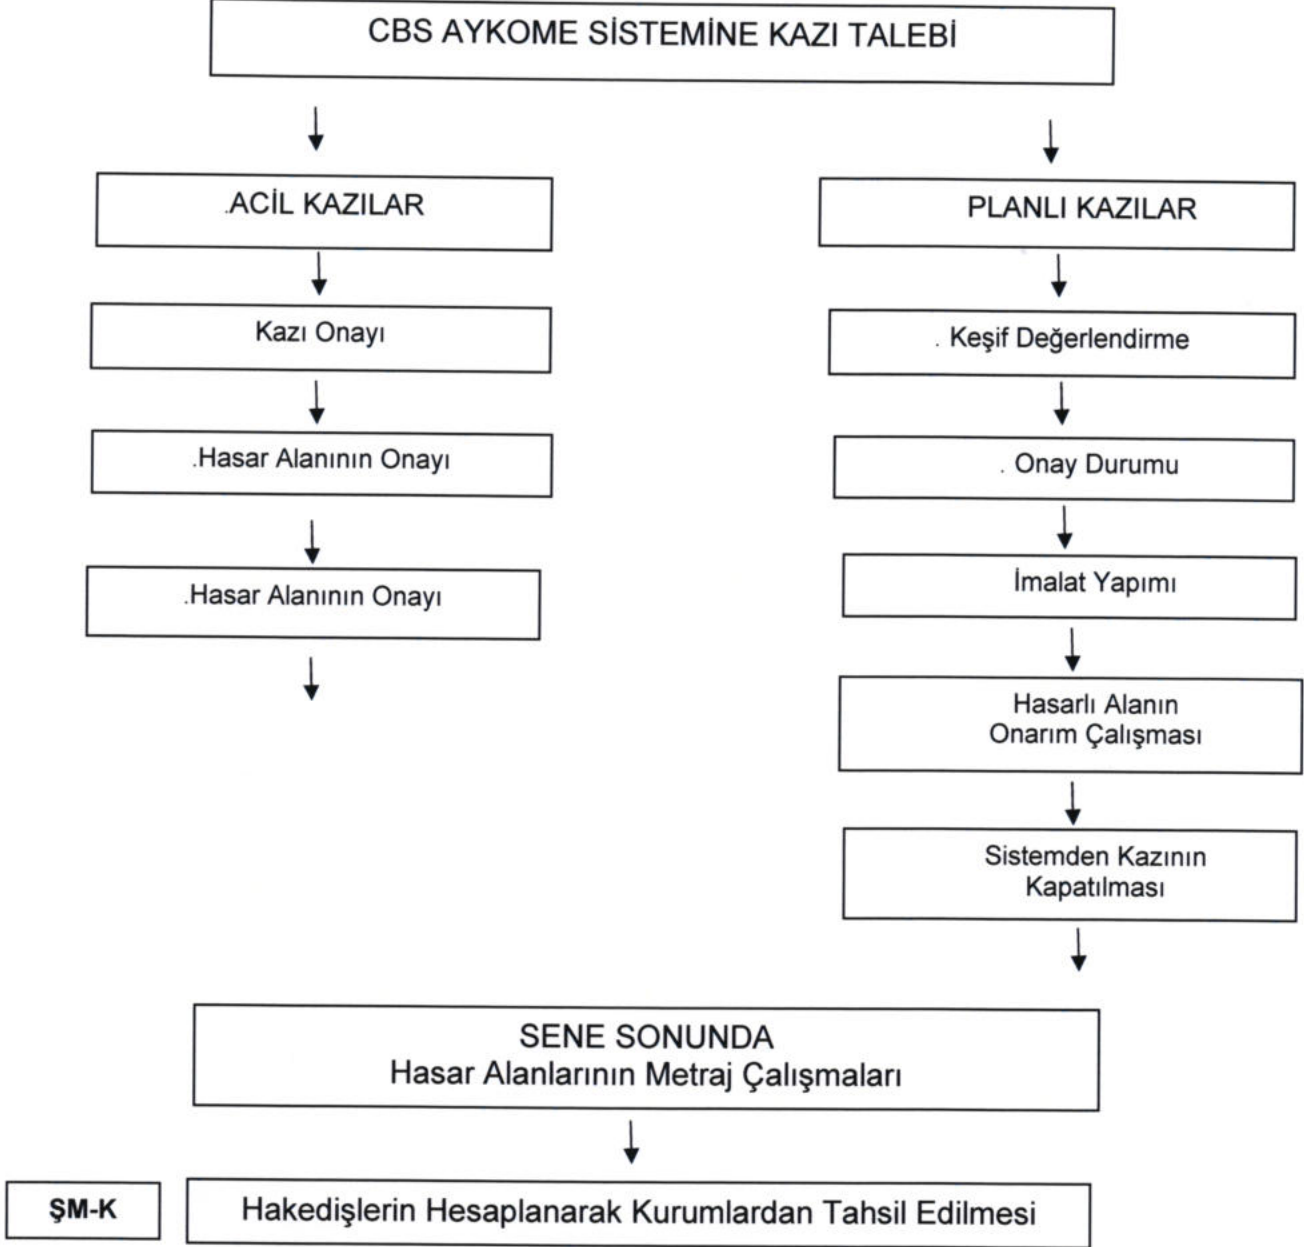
CBS AYKOME SİSTEMİNE KAZI TALEBİ

.ACİL KAZILAR

Kazı Onayı

.Hasar Alanının Onayı

.Hasar Alanının Onayı

PLANLI KAZILAR

. Keşif Değerlendirme

. Onay Durumu

İmalat Yapımı

Hasarlı Alanın Onarım Çalışması

Sistemden Kazının Kapatılması

SENE SONUNDA
Hasar Alanlarının Metraj Çalışmaları

ŞM-K

Hakedişlerin Hesaplanarak Kurumlardan Tahsil Edilmesi